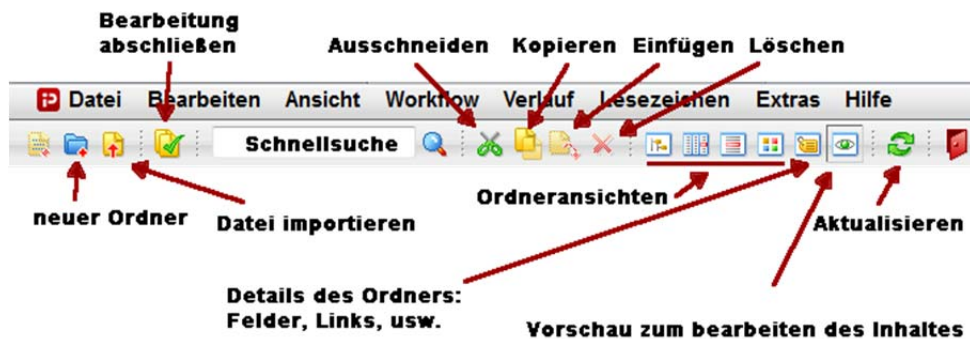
Bearbeitung abschließen

Ausschneiden

Kopieren

Einfügen

Löschen

Datei Bearbeiten Ansicht Workflow Verlauf Lesezeichen Extras Hilfe

Schnellsuche

Ordneransichten

neuer Ordner

Datei importieren

Aktualisieren

Details des Ordners: Felder, Links, usw.

Vorschau zum bearbeiten des Inhaltes